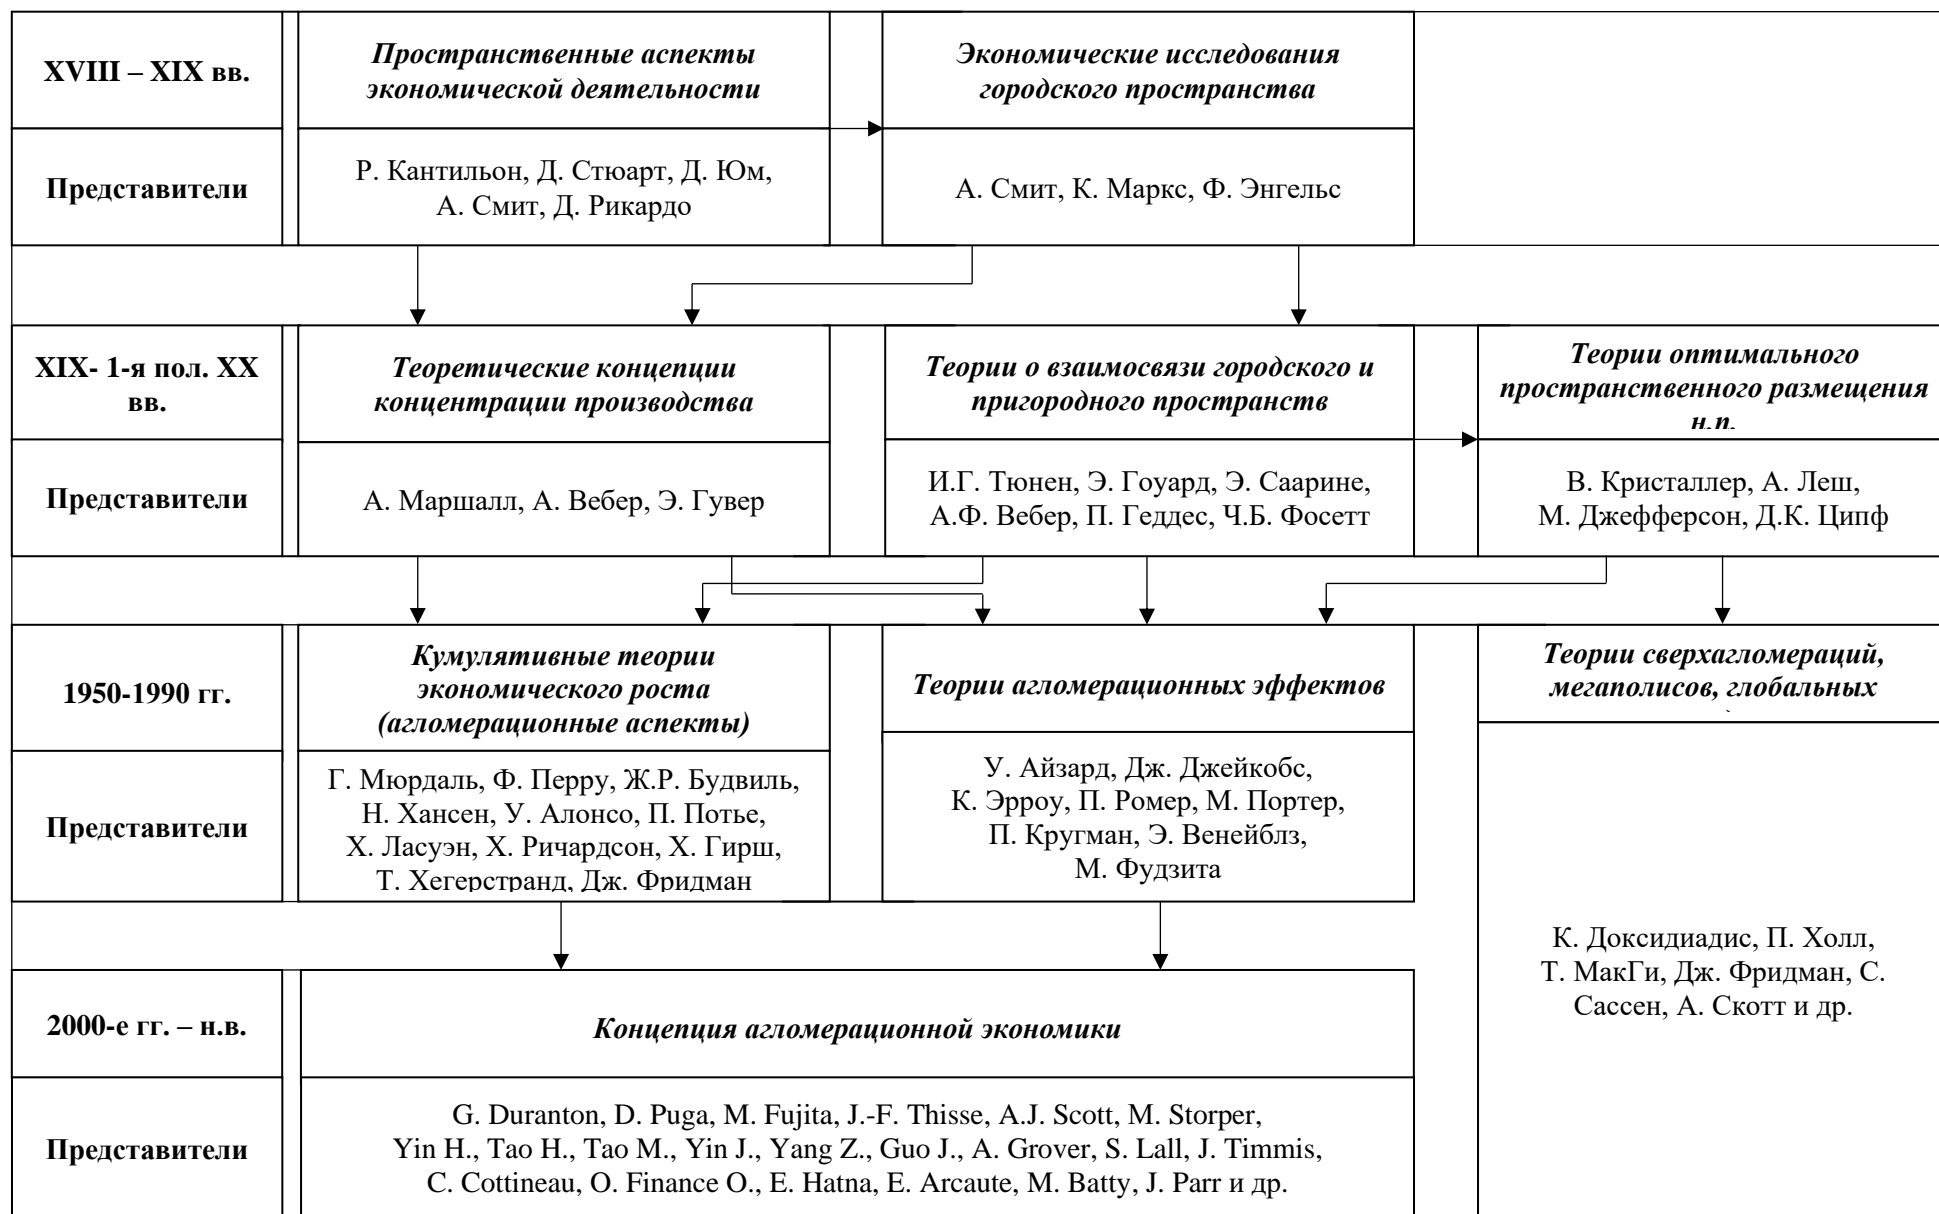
XVIII – XIX вв.

*Пространственные аспекты экономической деятельности*

*Экономические исследования городского пространства*

Представители

Р. Кантильон, Д. Стюарт, Д. Юм, А. Смит, Д. Рикардо

А. Смит, К. Маркс, Ф. Энгельс

XIX- 1-я пол. XX вв.

*Теоретические концепции концентрации производства*

*Теории о взаимосвязи городского и пригородного пространств*

*Теории оптимального пространственного размещения н.п.*

Представители

А. Маршалл, А. Вебер, Э. Гувер

И.Г. Тюнен, Э. Гоуард, Э. Сааринe, А.Ф. Вебер, П. Геддес, Ч.Б. Фосетт

В. Кристаллер, А. Леш, М. Джефферсон, Д.К. Ципф

1950-1990 гг.

*Кумулятивные теории экономического роста (агломерационные аспекты)*

*Теории агломерационных эффектов*

*Теории сверхагломераций, мегаполисов, глобальных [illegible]*

Представители

Г. Мюрдаль, Ф. Перру, Ж.Р. Будвиль, Н. Хансен, У. Алонсо, П. Потье, Х. Ласуэн, Х. Ричардсон, Х. Гирш, Т. Хегерстранд, Дж. Фридман

У. Айзард, Дж. Джейкобс, К. Эрроу, П. Ромер, М. Портер, П. Кругман, Э. Венейблз, М. Фудзита

К. Доксидиадис, П. Холл, Т. МакГи, Дж. Фридман, С. Сассен, А. Скотт и др.

2000-е гг. – н.в.

*Концепция агломерационной экономики*

Представители

G. Duranton, D. Puga, M. Fujita, J.-F. Thisse, A.J. Scott, M. Storper, Yin H., Tao H., Tao M., Yin J., Yang Z., Guo J., A. Grover, S. Lall, J. Timmis, C. Cottineau, O. Finance O., E. Hatna, E. Arcaute, M. Batty, J. Parr и др.